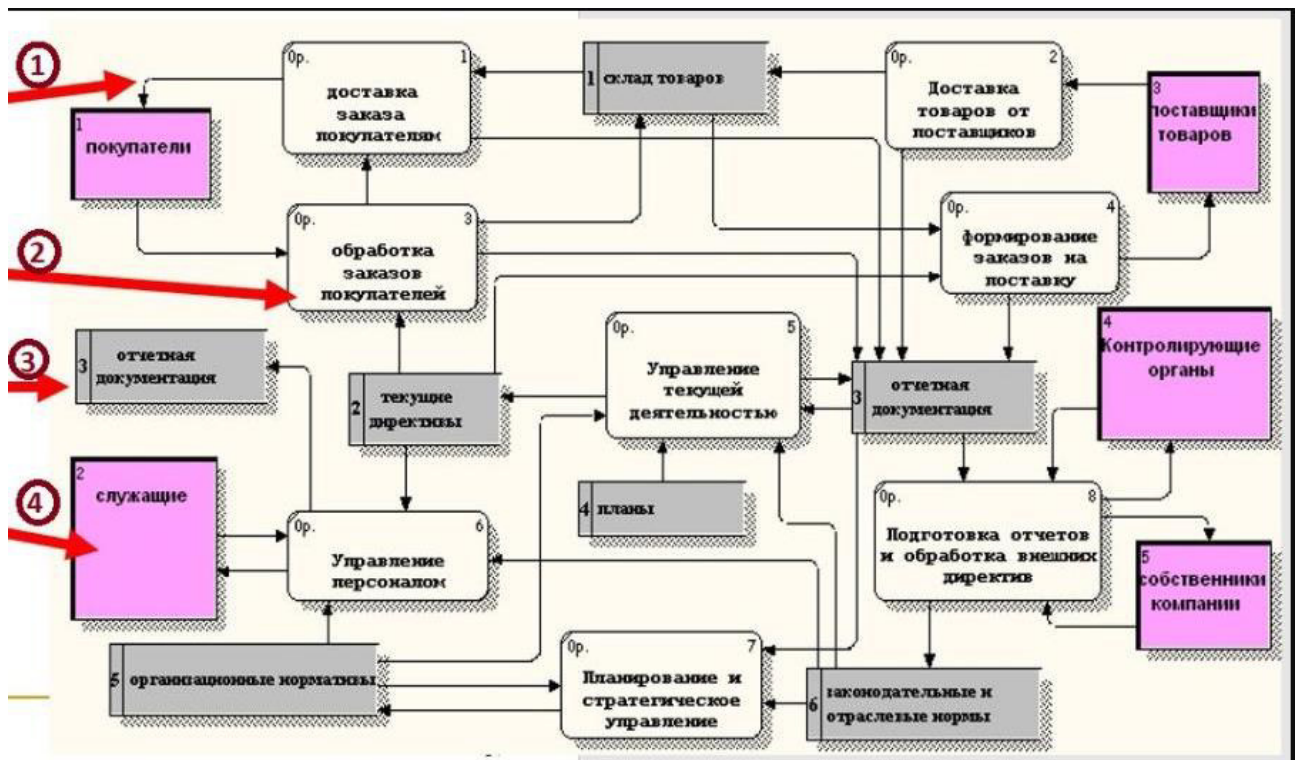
①

②

③

④

0р. 1
доставка заказа покупателям

1 склад товаров

0р. 2
Доставка товаров от поставщиков

3
поставщики товаров

1
покупатели

0р. 3
обработка заказов покупателей

0р. 4
формирование заказов на поставку

3 отчетная документация

2 текущие директивы

0р. 5
Управление текущей деятельностью

3 отчетная документация

4
Контролирующие органы

2
служащие

4 планы

0р. 8
Подготовка отчетов и обработка внешних директив

0р. 6
Управление персоналом

5
собственники компании

0р. 7
Планирование и стратегическое управление

5 организационные нормативы

6 законодательные и отраслевые нормы